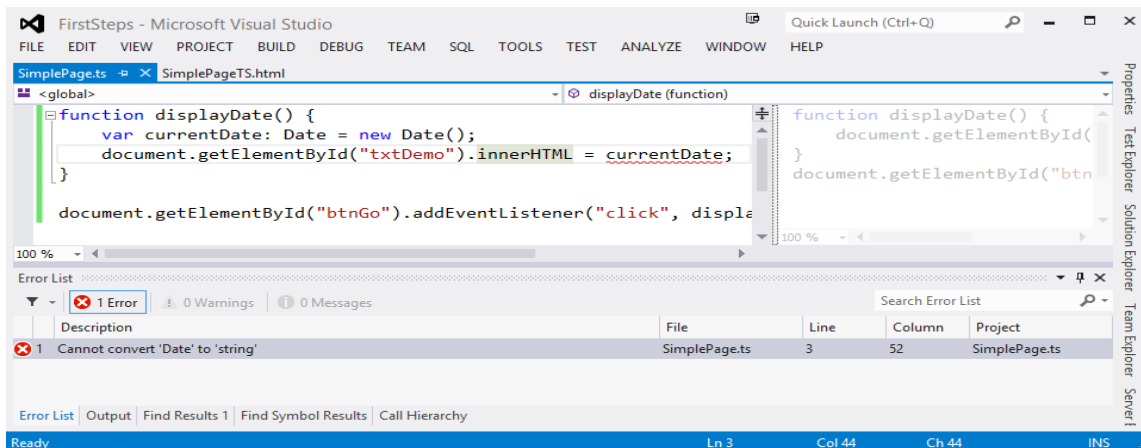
FirstSteps - Microsoft Visual Studio

Quick Launch (Ctrl+Q)

FILE EDIT VIEW PROJECT BUILD DEBUG TEAM SQL TOOLS TEST ANALYZE WINDOW HELP

SimplePage.ts SimplePageTS.html

<global>

displayDate (function)

function displayDate() {
var currentDate: Date = new Date();
document.getElementById("txtDemo").innerHTML = currentDate;
}

document.getElementById("btnGo").addEventListener("click", displa

function displayDate() {
document.getElementById(
}
document.getElementById("btn

100 %

100 %

Error List

1 Error 0 Warnings 0 Messages

Search Error List

| | Description | File | Line | Column | Project |
|---|---|---|---|---|---|
| 1 | Cannot convert 'Date' to 'string' | SimplePage.ts | 3 | 52 | SimplePage.ts |

Error List Output Find Results 1 Find Symbol Results Call Hierarchy

Ready Ln 3 Col 44 Ch 44 INS

Properties Test Explorer Solution Explorer Team Explorer Server E